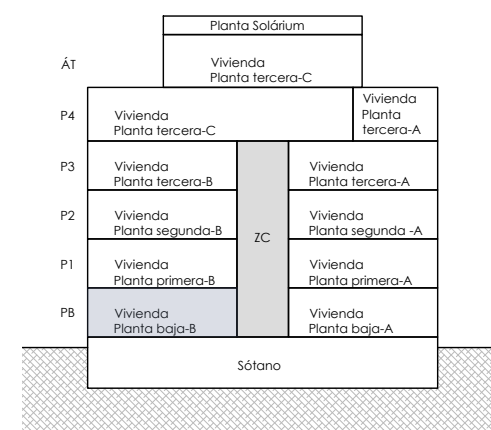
Planta Solárium

ÁT

Vivienda
Planta tercera-C

P4

Vivienda
Planta tercera-C

Vivienda
Planta
tercera-A

P3

Vivienda
Planta tercera-B

Vivienda
Planta tercera-A

P2

Vivienda
Planta segunda-B

ZC

Vivienda
Planta segunda -A

P1

Vivienda
Planta primera-B

Vivienda
Planta primera-A

PB

Vivienda
Planta baja-B

Vivienda
Planta baja-A

Sótano